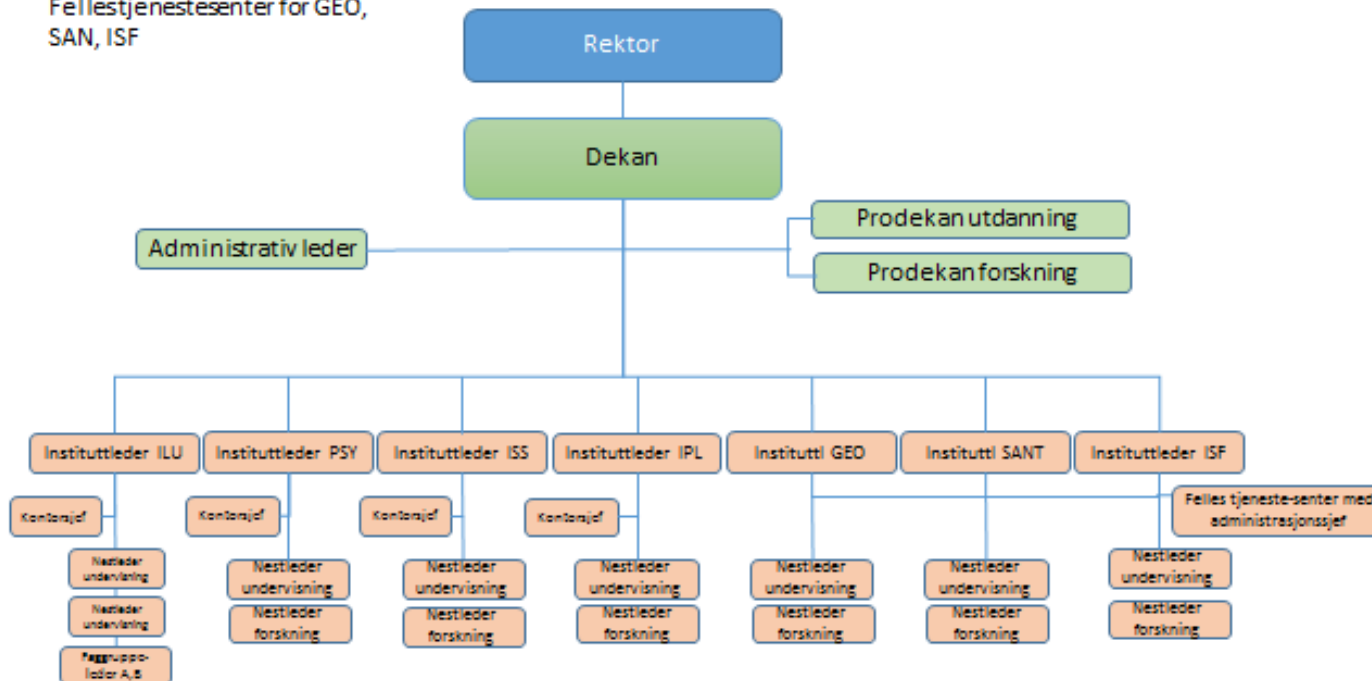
Fellestjenestesenter for GEO, SAN, ISF

Rektor

Dekan

Administrativ leder

Prodekan utdanning

Prodekan forskning

Instituttleder ILU

Instituttleder PSY

Instituttleder ISS

Instituttleder IPL

Instituttl GEO

Instituttl SANT

Instituttleder ISF

Kontorsjef

Nestleder undervisning

Nestleder undervisning

Faggruppeleder A,B

Kontorsjef

Nestleder undervisning

Nestleder forskning

Kontorsjef

Nestleder undervisning

Nestleder forskning

Kontorsjef

Nestleder undervisning

Nestleder forskning

Nestleder undervisning

Nestleder forskning

Nestleder undervisning

Nestleder forskning

Felles tjeneste-senter med administrasjonssjef

Nestleder undervisning

Nestleder forskning